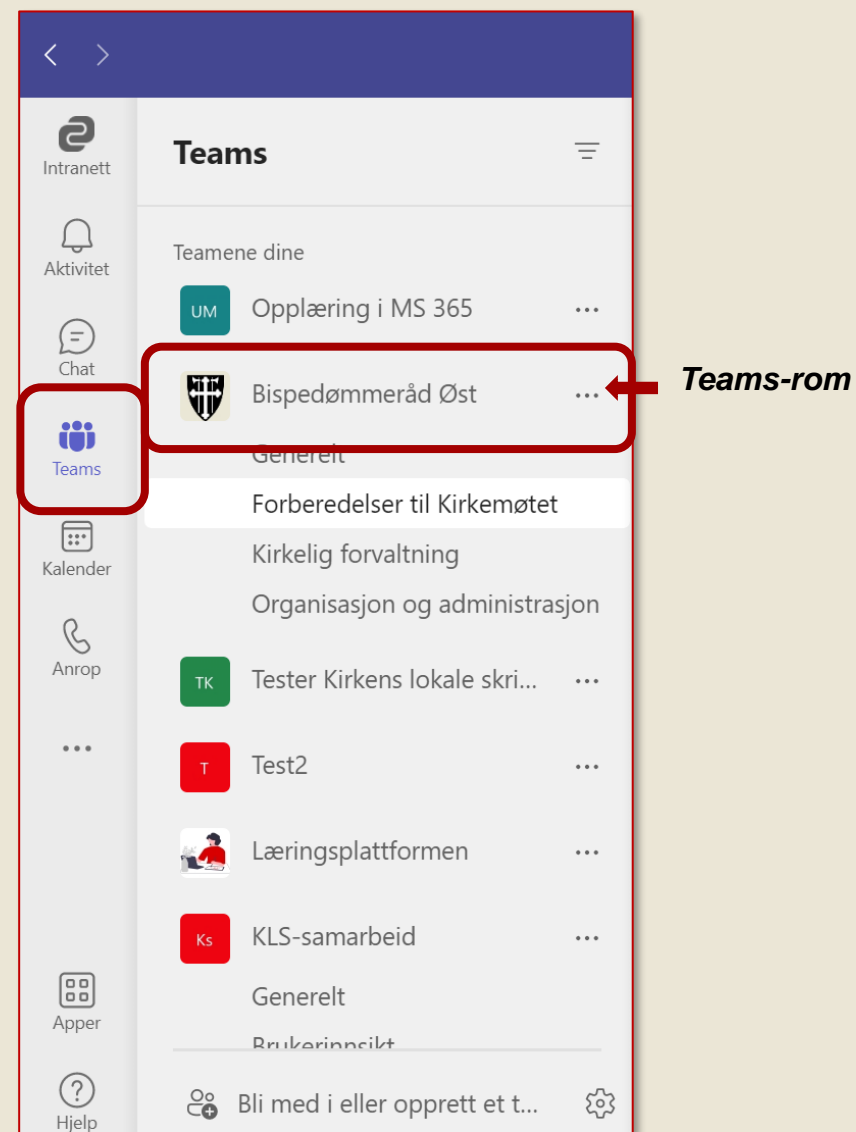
Intranett
Aktivitet
Chat
Teams
Kalender
Anrop
...
Apper
Hjelp

Teams

Teamene dine

UM Opplæring i MS 365 ...

Bispedømmeråd Øst ...

Teams-rom

Generelt
Forberedelser til Kirkemøtet
Kirkelig forvaltning
Organisasjon og administrasjon

TK Tester Kirkens lokale skri... ...

T Test2 ...

Læringsplattformen ...

Ks KLS-samarbeid ...

Generelt
Brukerinnsikt

Bli med i eller opprett et t...